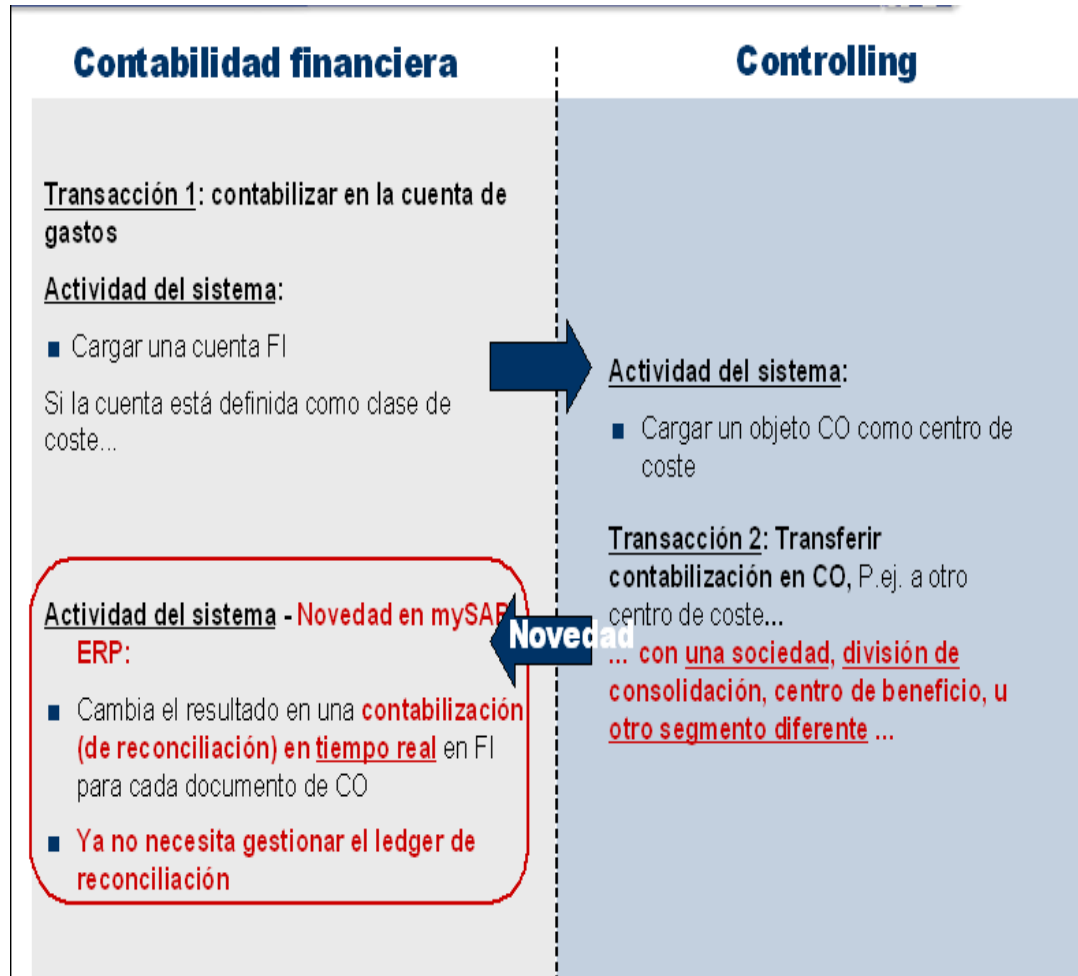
Contabilidad financiera

Transacción 1: contabilizar en la cuenta de gastos

Actividad del sistema:

■ Cargar una cuenta FI

Si la cuenta está definida como clase de coste...

Actividad del sistema - Novedad en mySAP ERP:

■ Cambia el resultado en una contabilización (de reconciliación) en tiempo real en FI para cada documento de CO

■ Ya no necesita gestionar el ledger de reconciliación

Novedad

Controlling

Actividad del sistema:

■ Cargar un objeto CO como centro de coste

Transacción 2: Transferir contabilización en CO, P.ej. a otro centro de coste...

... con una sociedad, división de consolidación, centro de beneficio, u otro segmento diferente ...